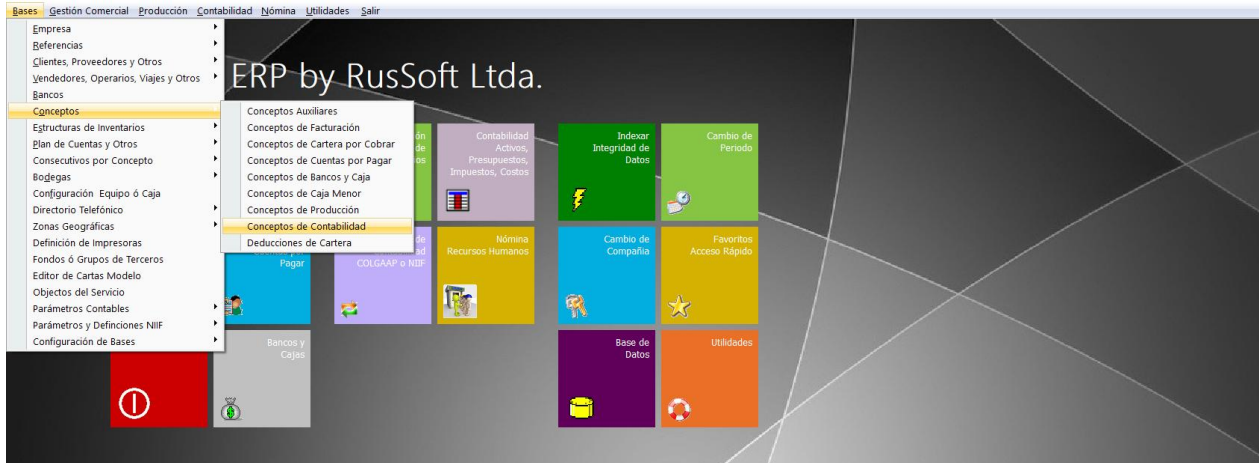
Bases Gestión Comercial Producción Contabilidad Nómina Utilidades Salir

Empresa
Referencias
Clientes, Proveedores y Otros
Vendedores, Operarios, Viajes y Otros
Bancos
Conceptos
Estructuras de Inventarios
Plan de Cuentas y Otros
Consecutivos por Concepto
Bodegas
Configuración Equipo ó Caja
Directorio Telefónico
Zonas Geográficas
Definición de Impresoras
Fondos ó Grupos de Terceros
Editor de Cartas Modelo
Objectos del Servicio
Parámetros Contables
Parámetros y Definciones NIIF
Configuración de Bases

Conceptos Auxiliares
Conceptos de Facturación
Conceptos de Cartera por Cobrar
Conceptos de Cuentas por Pagar
Conceptos de Bancos y Caja
Conceptos de Caja Menor
Conceptos de Producción
Conceptos de Contabilidad
Deducciones de Cartera

ERP by RusSoft Ltda.

Contabilidad Activos, Presupuestos, Impuestos, Costos

Indexar Integridad de Datos

Cambio de Periodo

Pagar

COLGAAP o NIIF

Nómina Recursos Humanos

Cambio de Compañía

Favoritos Acceso Rápido

Bancos y Cajas

Base de Datos

Utilidades